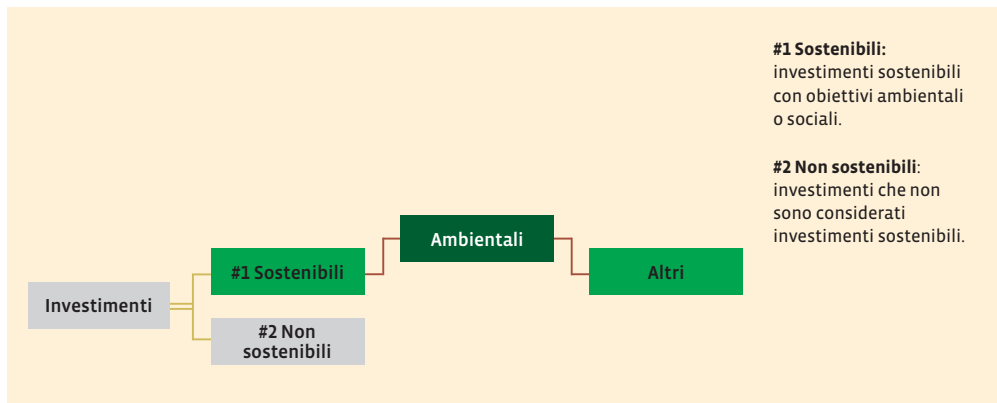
Investimenti

#1 Sostenibili

#2 Non sostenibili

Ambientali

Altri

**#1 Sostenibili:** investimenti sostenibili con obiettivi ambientali o sociali.

**#2 Non sostenibili**: investimenti che non sono considerati investimenti sostenibili.